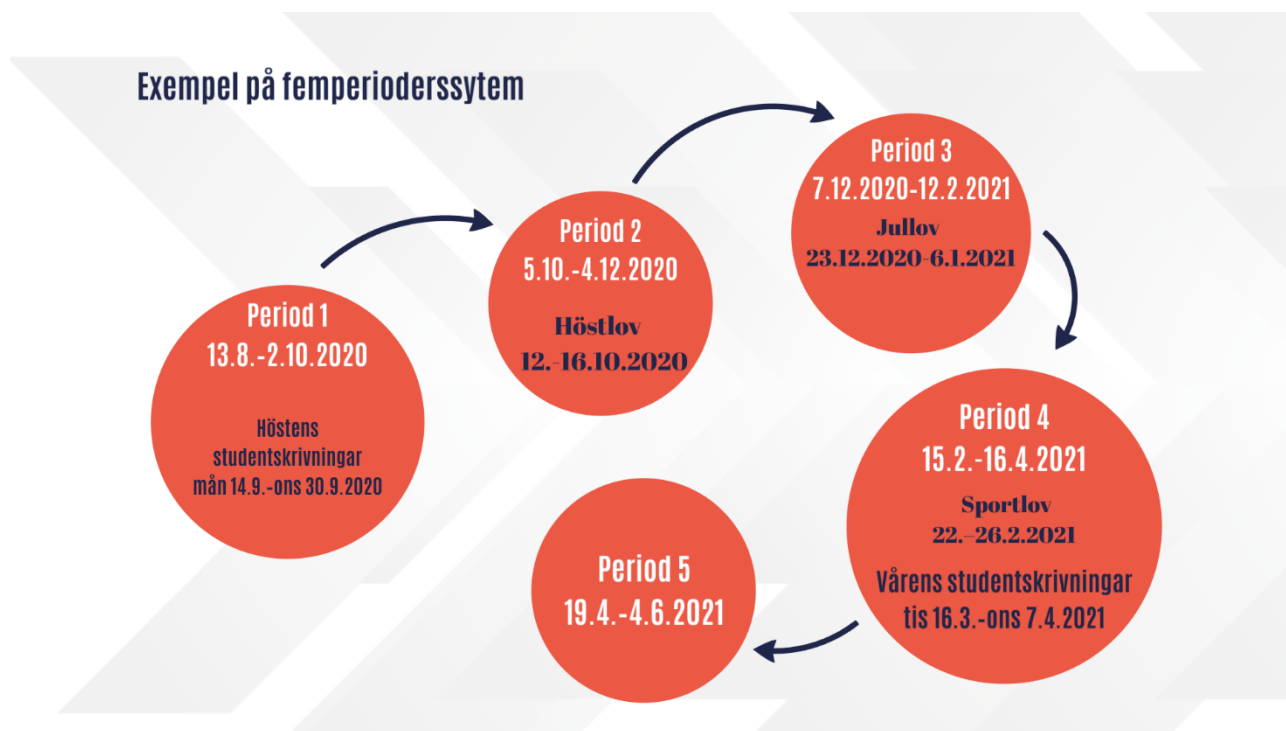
Exempel på femperioderssytem

Period 1
13.8.-2.10.2020

Höstens studentskrivningar mån 14.9.-ons 30.9.2020

Period 2
5.10.-4.12.2020

Höstlov
12.-16.10.2020

Period 3
7.12.2020-12.2.2021

Jullov
23.12.2020-6.1.2021

Period 4
15.2.-16.4.2021

Sportlov
22.-26.2.2021

Vårens studentskrivningar tis 16.3.-ons 7.4.2021

Period 5
19.4.-4.6.2021